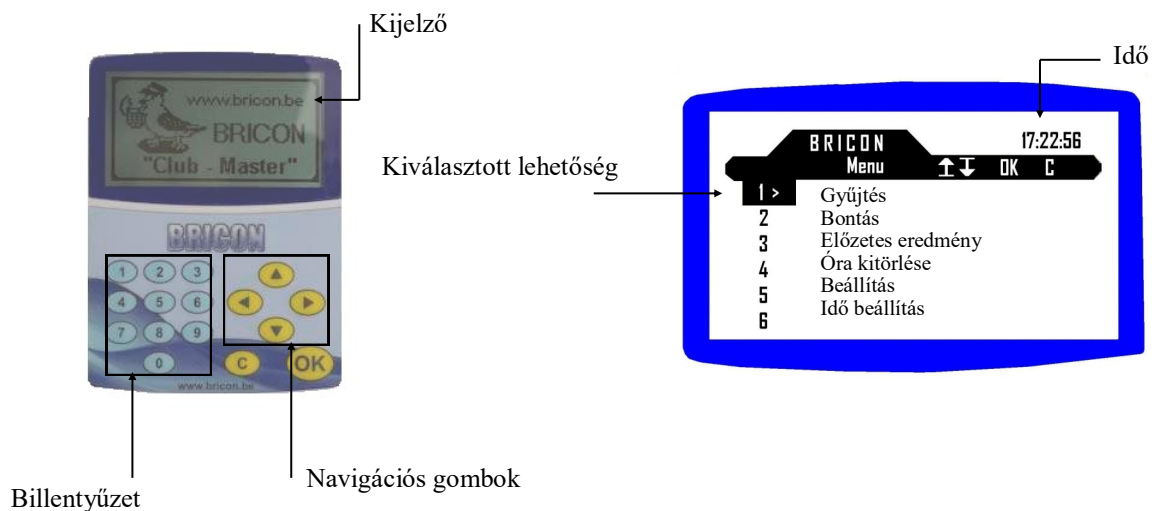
Kijelző

www.bricon.be
BRICON
"Club - Master"

BRICON

1 2 3
4 5 6
7 8 9
0

C OK

www.bricon.be

Billentyűzet

Navigációs gombok

Idő

BRICON
Menu
17:22:56
↑↓ OK C

Kiválasztott lehetőség

1 > Gyűjtés
2 Bontás
3 Előzetes eredmény
4 Óra kitörlése
5 Beállítás
6 Idő beállítás